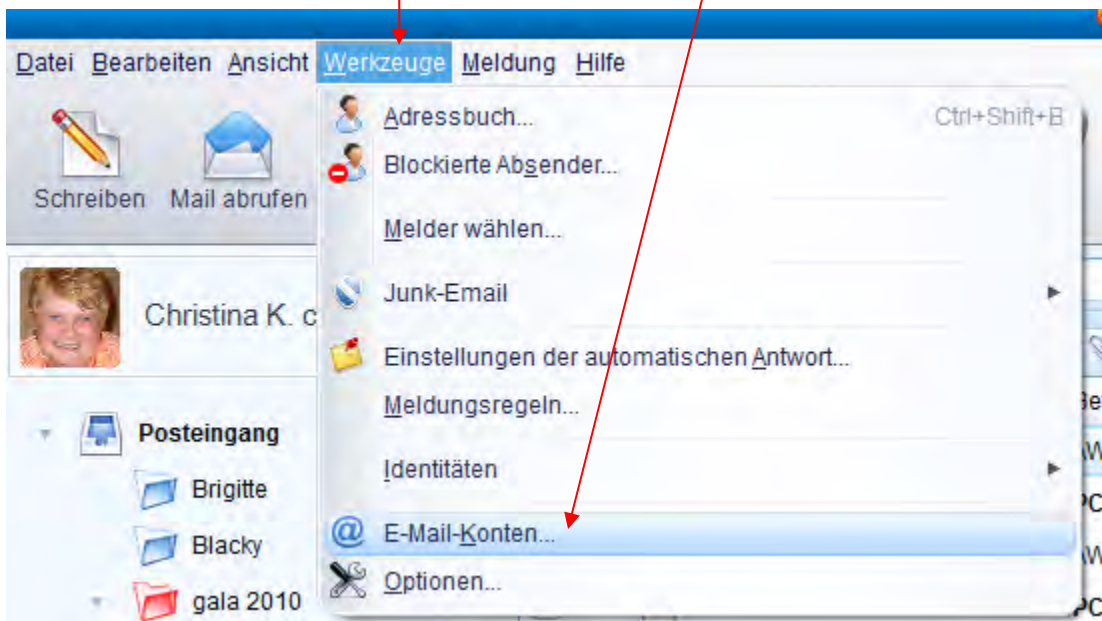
Datei Bearbeiten Ansicht Werkzeuge Meldung Hilfe

Schreiben Mail abrufen

Christina K. c

Posteingang
Brigitte
Blacky
gala 2010

Adressbuch... Ctrl+Shift+B
Blockierte Absender...
Melder wählen...
Junk-Email
Einstellungen der automatischen Antwort...
Meldungsregeln...
Identitäten
E-Mail-Konten...
Optionen...